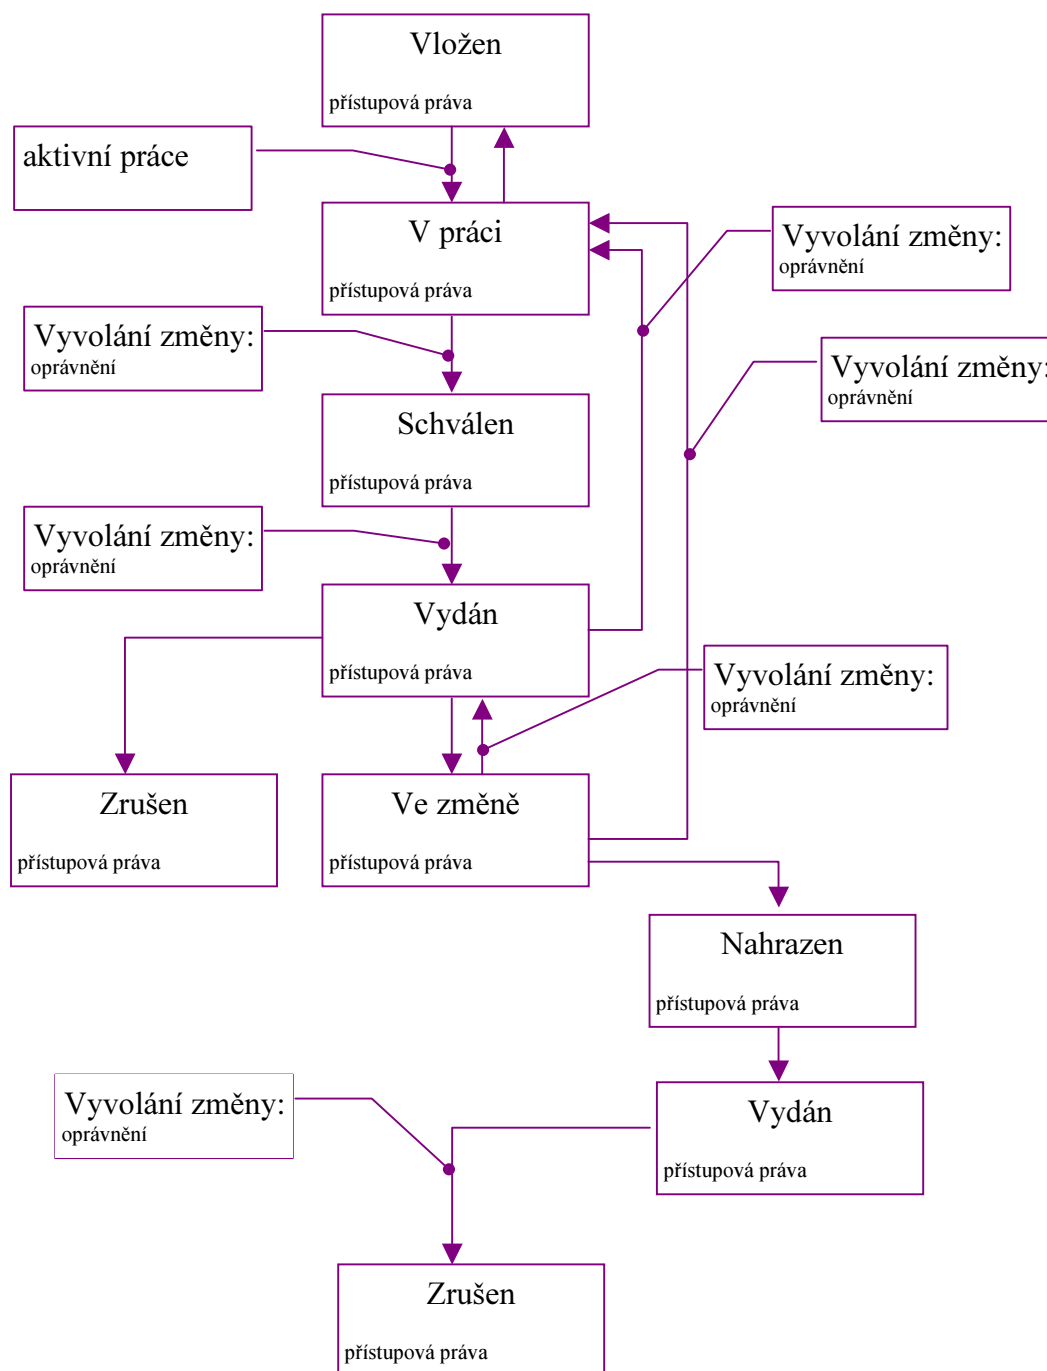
Vložen
přístupová práva

aktivní práce

V práci
přístupová práva

Vyvolání změny:
oprávnění

Vyvolání změny:
oprávnění

Vyvolání změny:
oprávnění

Schválen
přístupová práva

Vyvolání změny:
oprávnění

Vydán
přístupová práva

Vyvolání změny:
oprávnění

Zrušen
přístupová práva

Ve změně
přístupová práva

Nahrazen
přístupová práva

Vyvolání změny:
oprávnění

Vydán
přístupová práva

Zrušen
přístupová práva